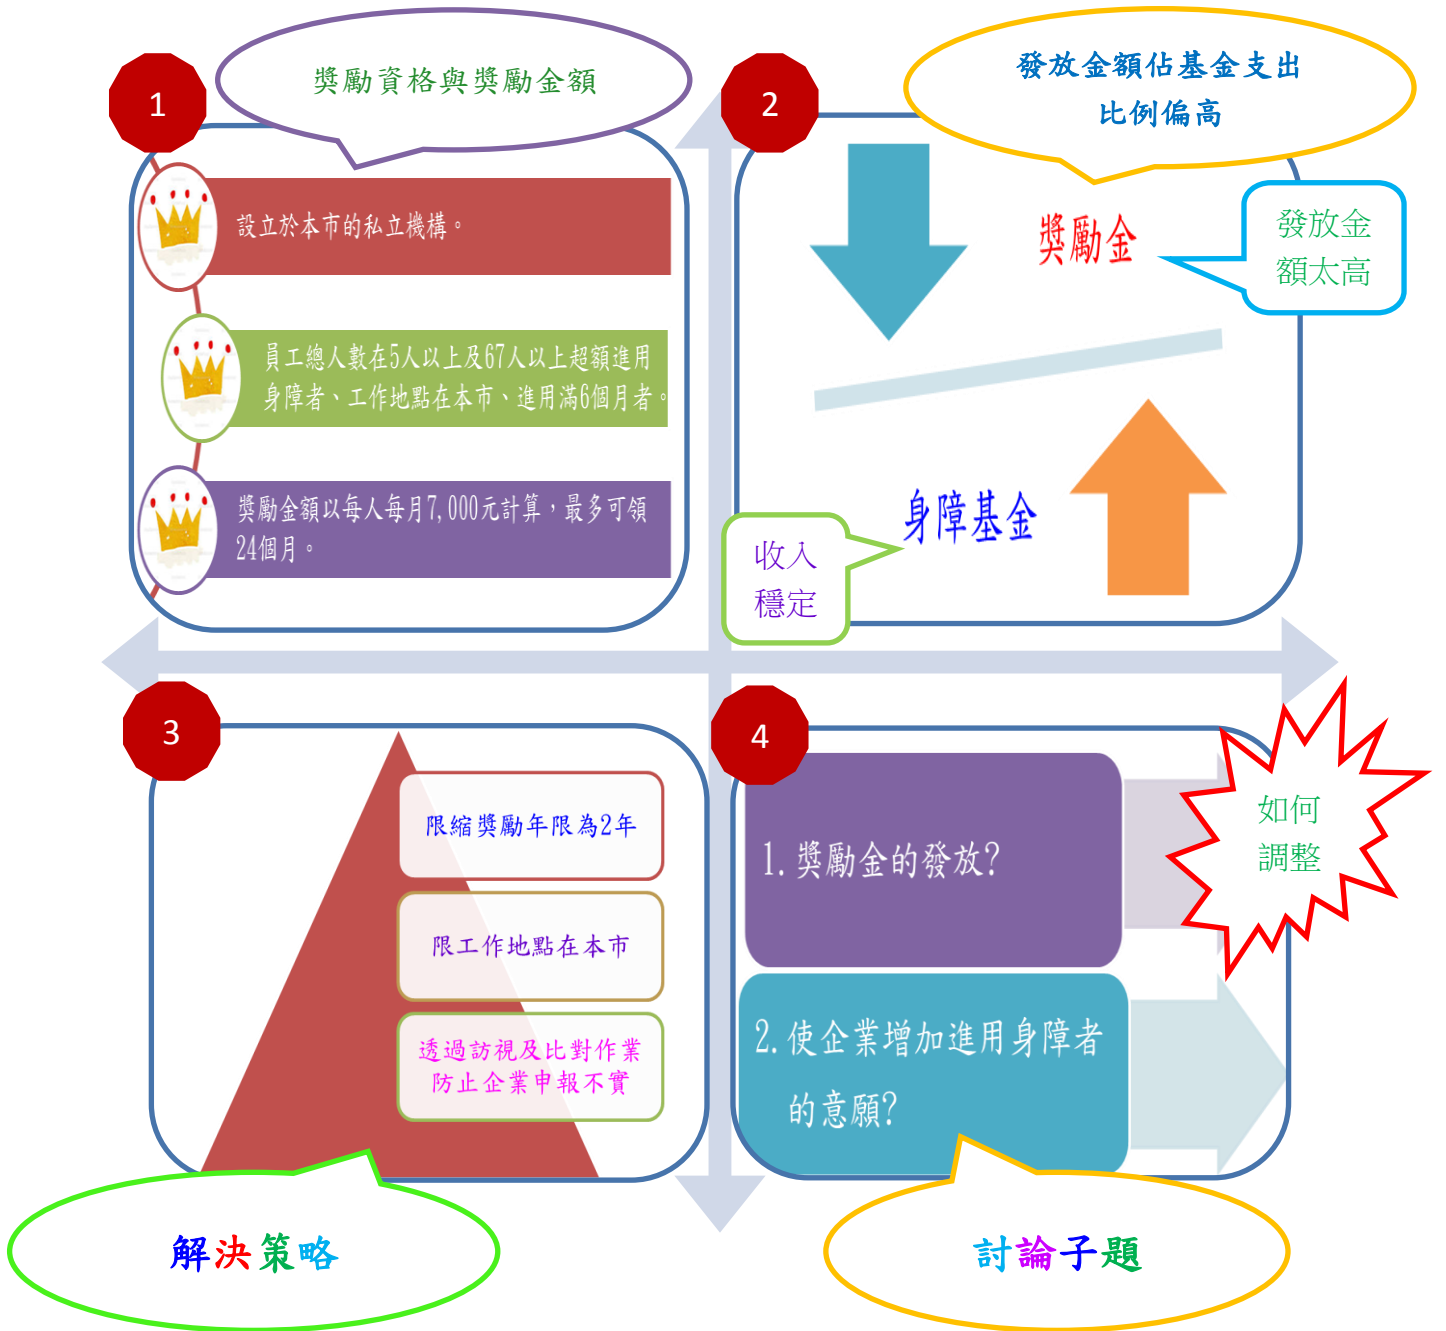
1

獎勵資格與獎勵金額

設立於本市的私立機構。

員工總人數在5人以上及67人以上超額進用身障者、工作地點在本市、進用滿6個月者。

獎勵金額以每人每月7,000元計算，最多可領24個月。

2

發放金額佔基金支出比例偏高

獎勵金

發放金額太高

身障基金

收入穩定

3

限縮獎勵年限為2年

限工作地點在本市

透過訪視及比對作業防止企業申報不實

解決策略

4

1. 獎勵金的發放?

2. 使企業增加進用身障者的意願?

如何調整

討論子題